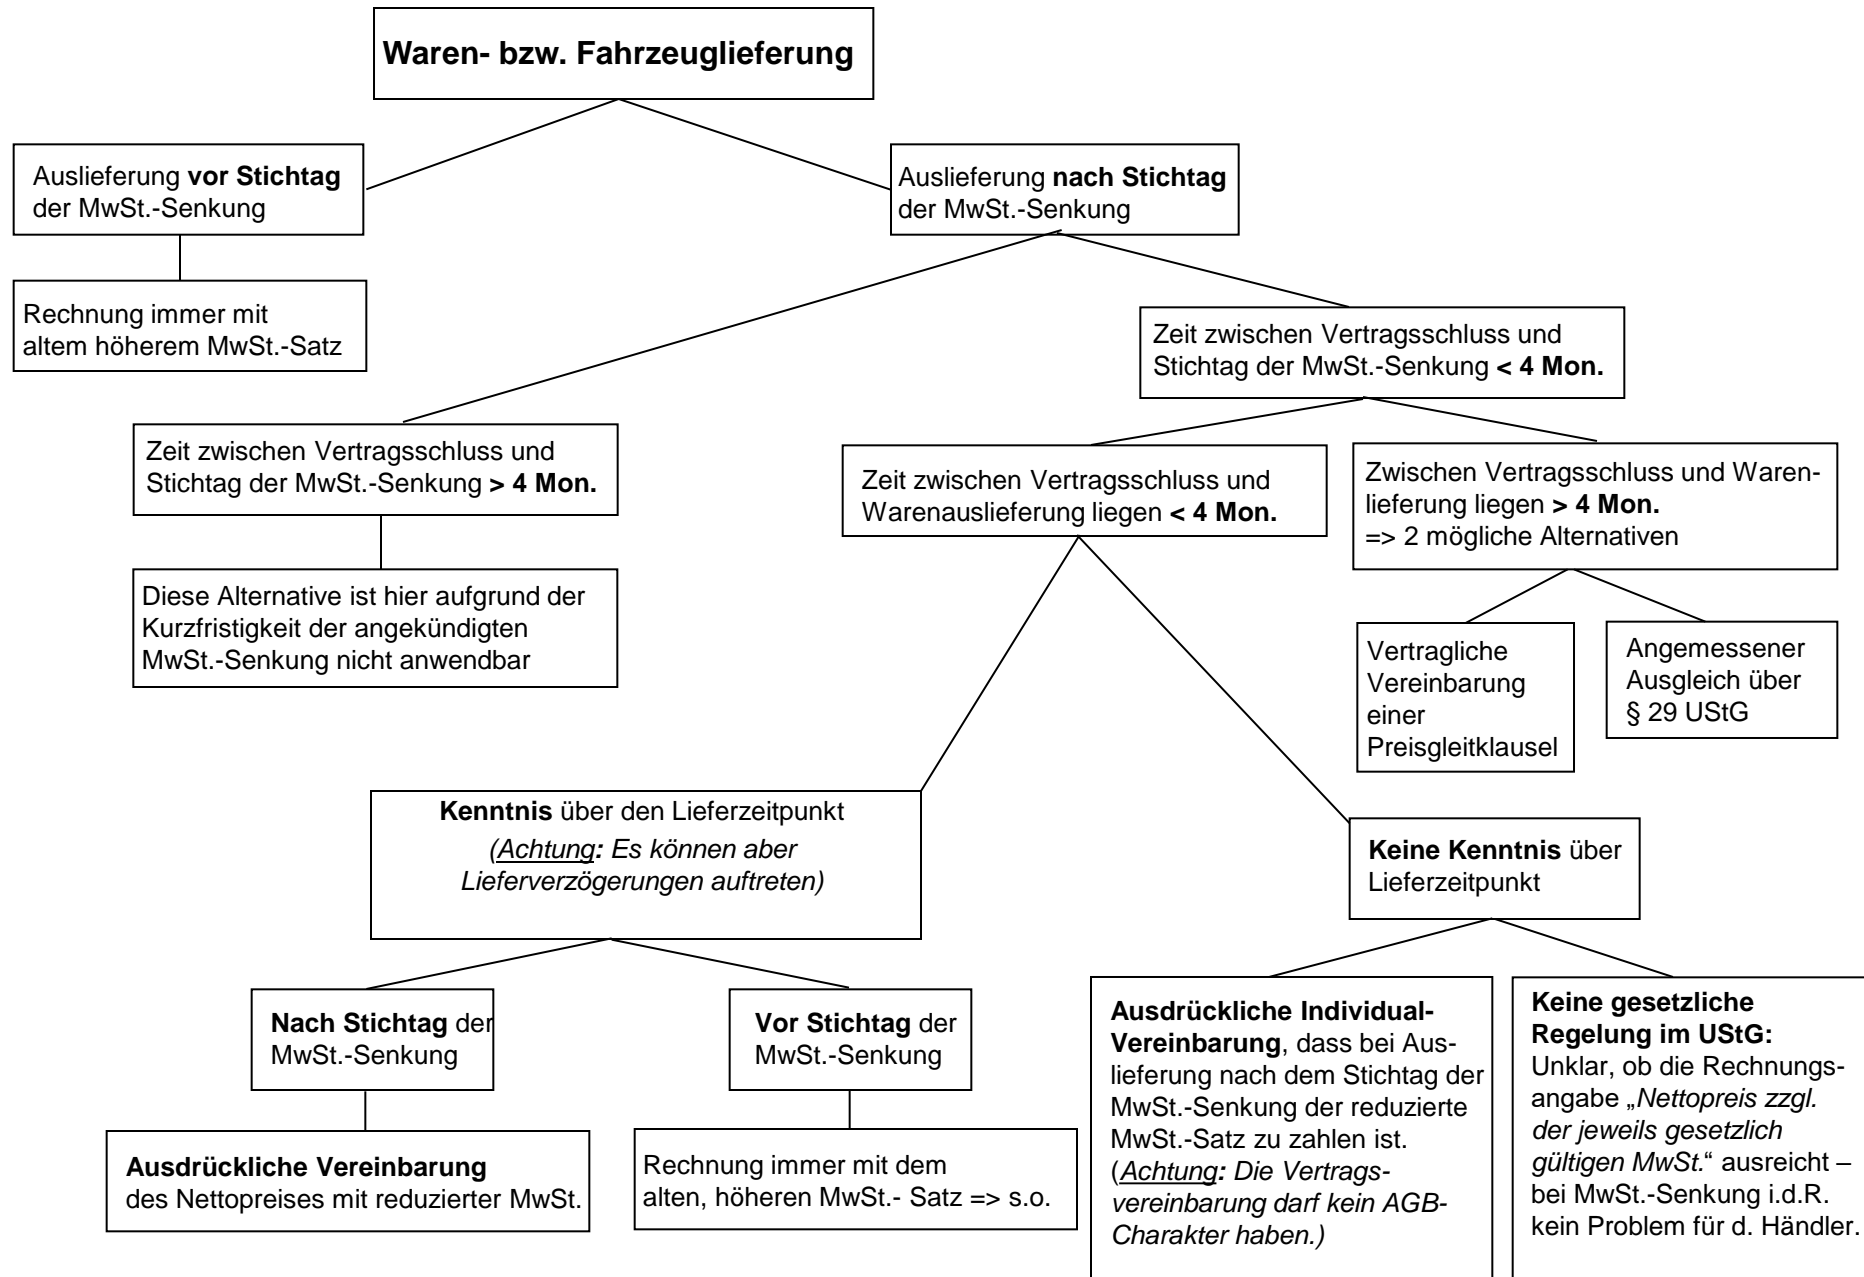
Waren- bzw. Fahrzeuglieferung

Auslieferung vor Stichtag der MwSt.-Senkung

Rechnung immer mit altem höherem MwSt.-Satz

Auslieferung nach Stichtag der MwSt.-Senkung

Zeit zwischen Vertragsschluss und Stichtag der MwSt.-Senkung > 4 Mon.

Diese Alternative ist hier aufgrund der Kurzfristigkeit der angekündigten MwSt.-Senkung nicht anwendbar

Zeit zwischen Vertragsschluss und Stichtag der MwSt.-Senkung < 4 Mon.

Zeit zwischen Vertragsschluss und Warenauslieferung liegen < 4 Mon.

Zwischen Vertragsschluss und Warenlieferung liegen > 4 Mon.
=> 2 mögliche Alternativen

Vertragliche Vereinbarung einer Preisgleitklausel

Angemessener Ausgleich über § 29 UStG

Kenntnis über den Lieferzeitpunkt
(Achtung: Es können aber Lieferverzögerungen auftreten)

Keine Kenntnis über Lieferzeitpunkt

Nach Stichtag der MwSt.-Senkung

Ausdrückliche Vereinbarung des Nettopreises mit reduzierter MwSt.

Vor Stichtag der MwSt.-Senkung

Rechnung immer mit dem alten, höheren MwSt.- Satz => s.o.

Ausdrückliche Individual-Vereinbarung, dass bei Auslieferung nach dem Stichtag der MwSt.-Senkung der reduzierte MwSt.-Satz zu zahlen ist. (Achtung: Die Vertragsvereinbarung darf kein AGB-Charakter haben.)

Keine gesetzliche Regelung im UStG:
Unklar, ob die Rechnungsangabe „Nettopreis zzgl. der jeweils gesetzlich gültigen MwSt." ausreicht – bei MwSt.-Senkung i.d.R. kein Problem für d. Händler.